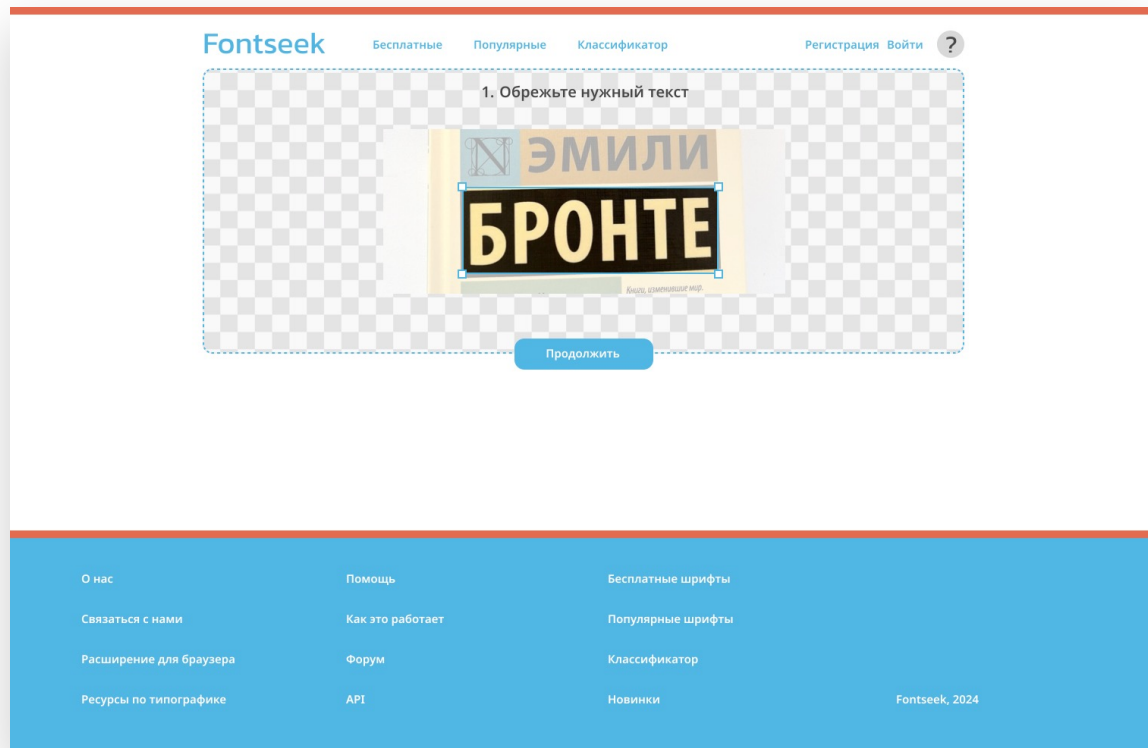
Fontseek Бесплатные Популярные Классификатор Регистрация Войти ?

1. Обрежьте нужный текст

N ЭМИЛИ
БРОНТЕ
Книги, изменившие мир.

Продолжить

О нас
Связаться с нами
Расширение для браузера
Ресурсы по типографике

Помощь
Как это работает
Форум
API

Бесплатные шрифты
Популярные шрифты
Классификатор
Новинки

Fontseek, 2024